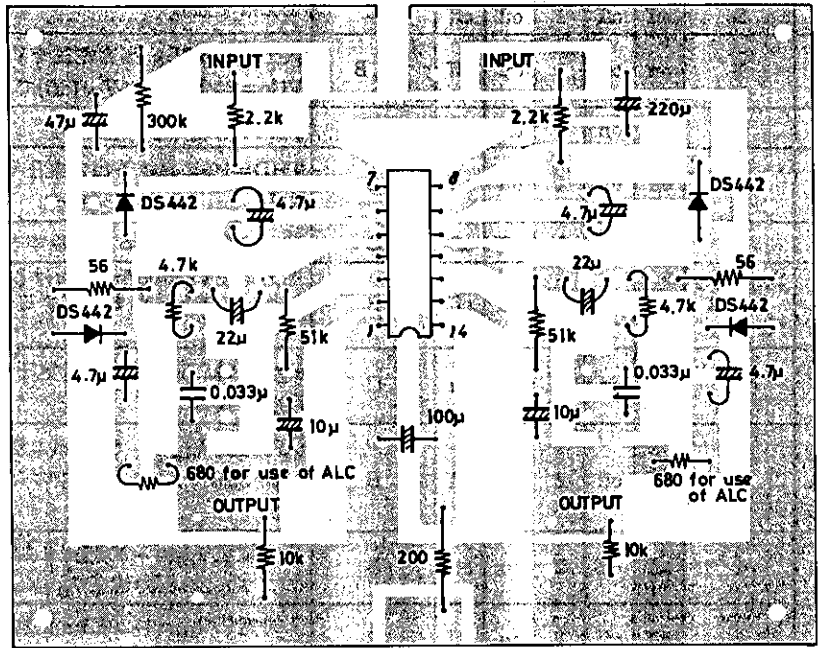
INPUT
47µ
300k
2.2k
INPUT
2.2k
220µ
DS442
4.7µ
7
8
4.7µ
DS442
56
4.7k
22µ
56
DS442
22µ
51k
1
14
51k
4.7k
DS442
4.7µ
0.033µ
0.033µ
4.7µ
10µ
100µ
10µ
680 for use of ALC
680 for use of ALC
OUTPUT
OUTPUT
10k
200
10k